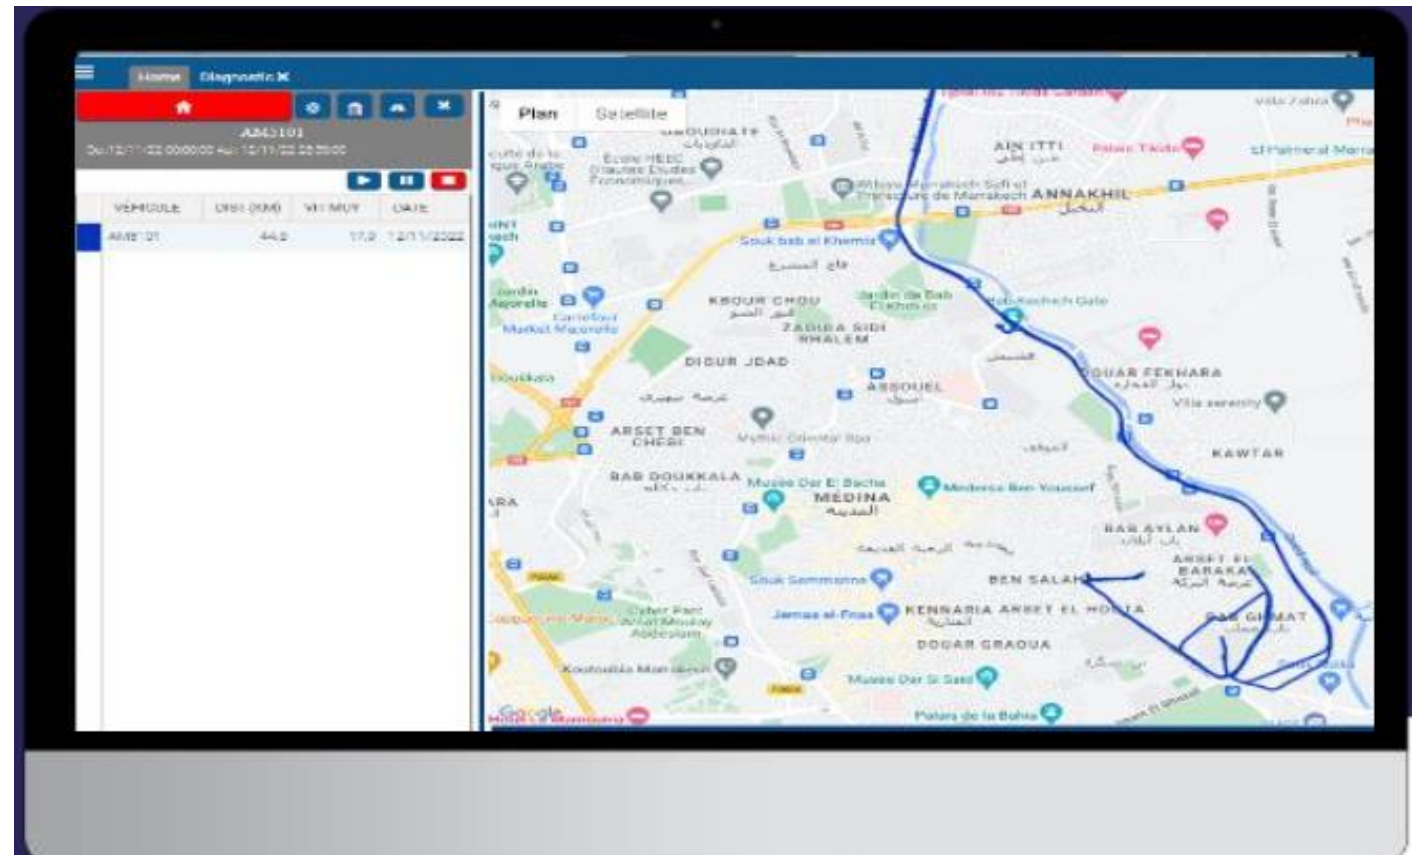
Home Diagnostic ✖

AM3101
Du:12/11/22 00:00:00 Au: 12/11/22 23:59:00

| VEHICULE | DIST (KM) | VIT MOY | DATE |
|---|---|---|---|
| AM3101 | 44.8 | 17.9 | 12/11/2022 |

Plan Satellite

AIN ITTI
ANNAKHIL
Souk bab el Khemis
KBOUR CHOU
ZAOUIA SIDI GHALEM
DIOUR JDAD
ASSOUEL
DOUAR FEKHARA
Villa serenity
ARSET BEN CHEBI
Mythic Oriental Spa
KAWTAR
BAB DOUKKALA
Musée Dar El Bacha
MEDINA
المدينة
Medersa Ben Youssef
BAB AYLAN
ARSET EL BARAKA
BEN SALAH
Souk Semmarine
Jemaa el-Fnaa
KENNARIA
ARSET EL HOUTA
BAB GHMAT
DOUAR GRAOUA
Cyber Parc Arsat Moulay Abdeslam
Koutoubia Mosque
Musée Dar Si Said
Palais de la Bahia
Google